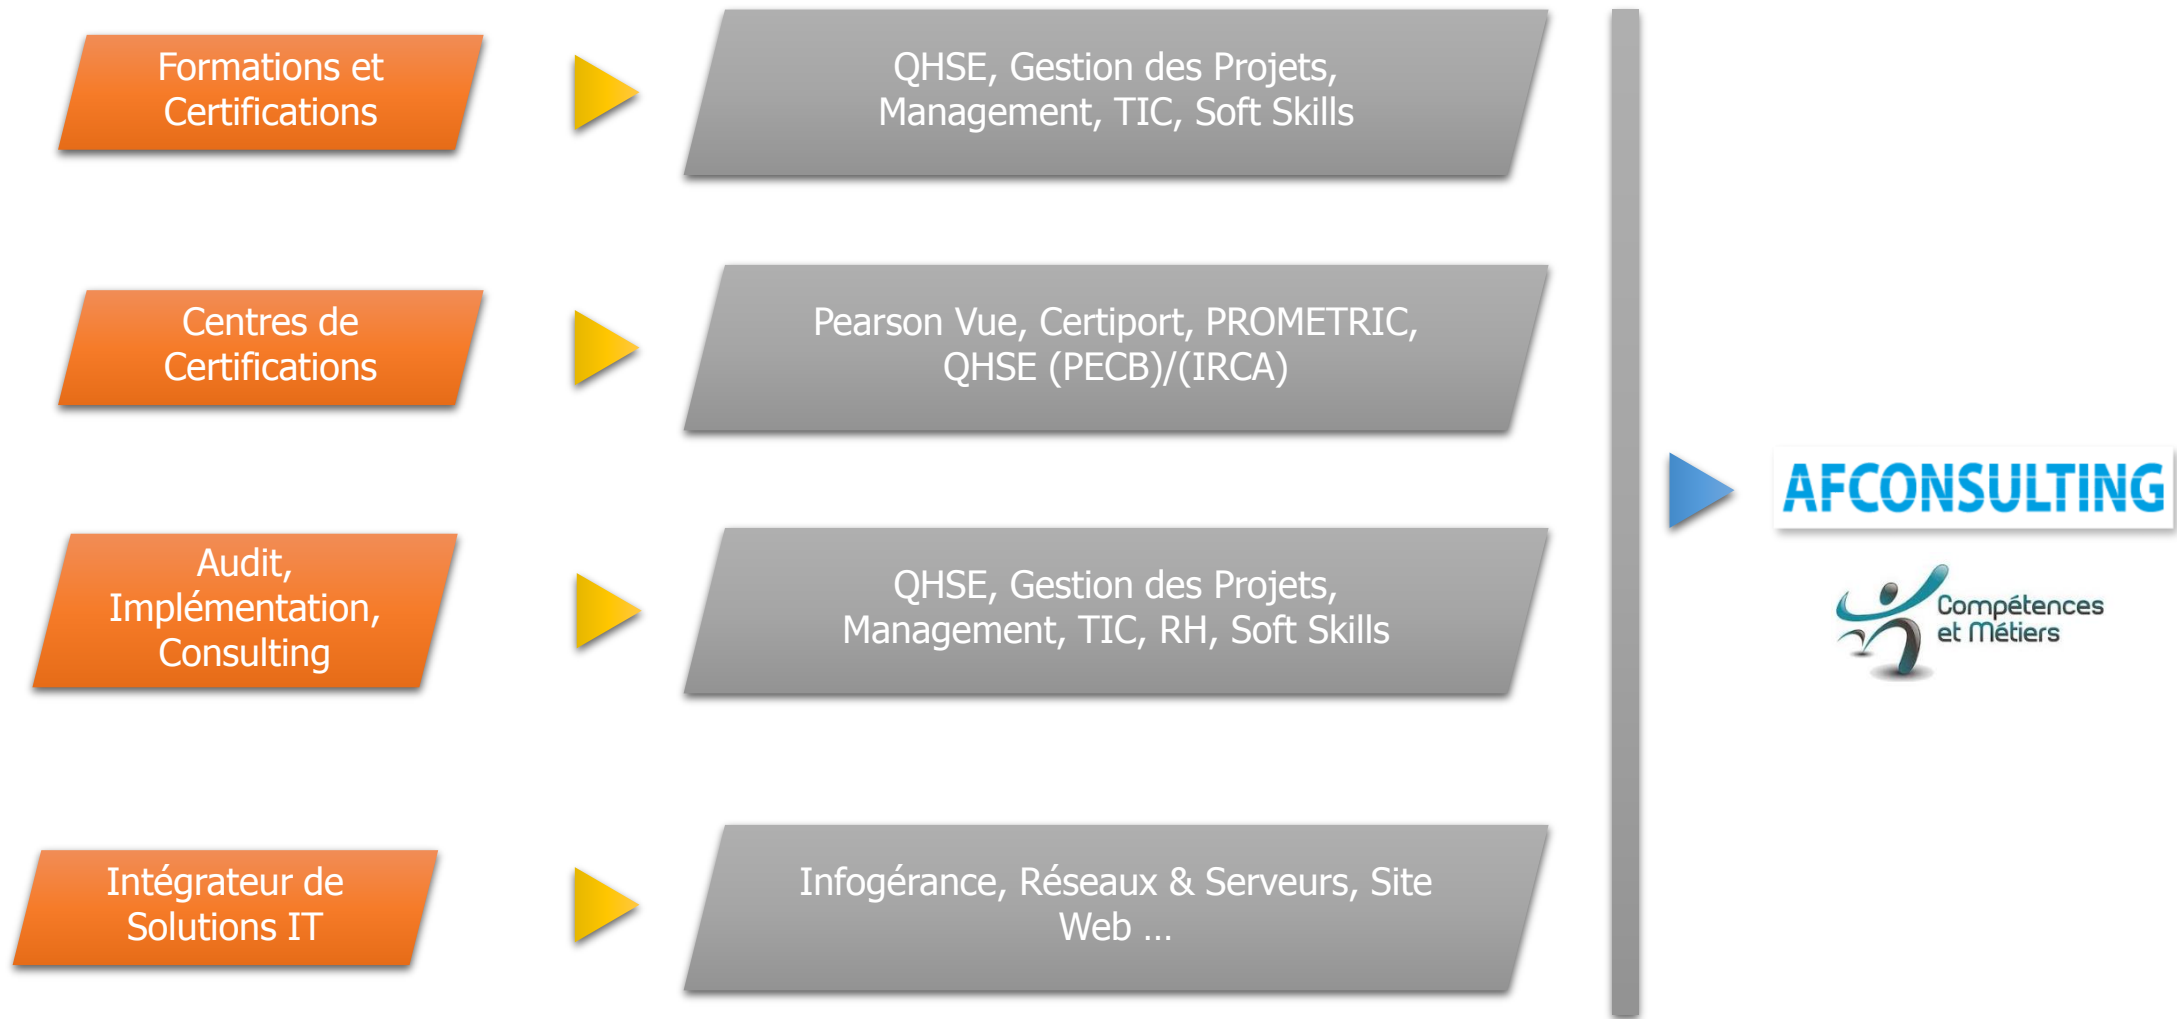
Formations et Certifications

QHSE, Gestion des Projets, Management, TIC, Soft Skills

Centres de Certifications

Pearson Vue, Certiport, PROMETRIC, QHSE (PECB)/(IRCA)

Audit, Implémentation, Consulting

QHSE, Gestion des Projets, Management, TIC, RH, Soft Skills

Intégrateur de Solutions IT

Infogérance, Réseaux & Serveurs, Site Web …

AFCONSULTING

Compétences et Métiers